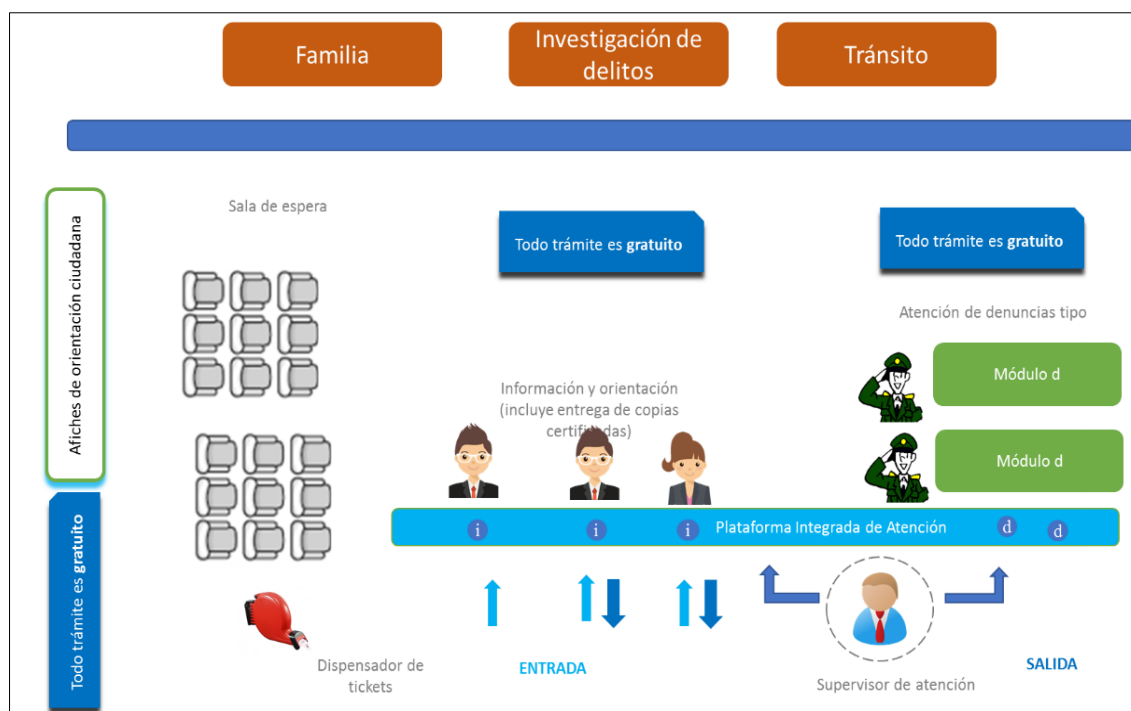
Familia

Investigación de delitos

Tránsito

Afiches de orientación ciudadana

Todo trámite es **gratuito**

Sala de espera

Todo trámite es **gratuito**

Todo trámite es **gratuito**

Atención de denuncias tipo

Módulo d

Módulo d

Información y orientación (incluye entrega de copias certifi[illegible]das)

i i i Plataforma Integrada de Atención d d

Dispensador de tickets

ENTRADA

Supervisor de atención

SALIDA